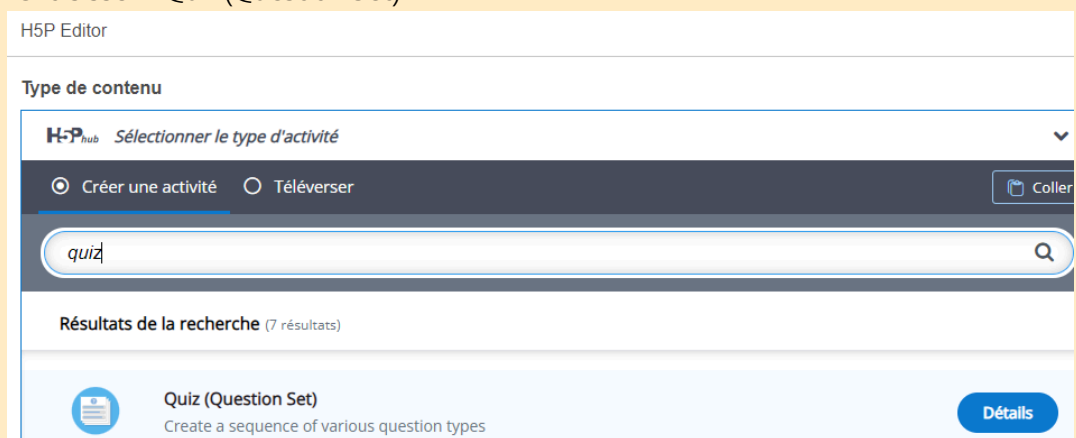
H5P Editor

Type de contenu

H5P hub Sélectionner le type d'activité

Créer une activité Téléverser

Coller

quiz

Résultats de la recherche (7 résultats)

Quiz (Question Set)
Create a sequence of various question types

Détails